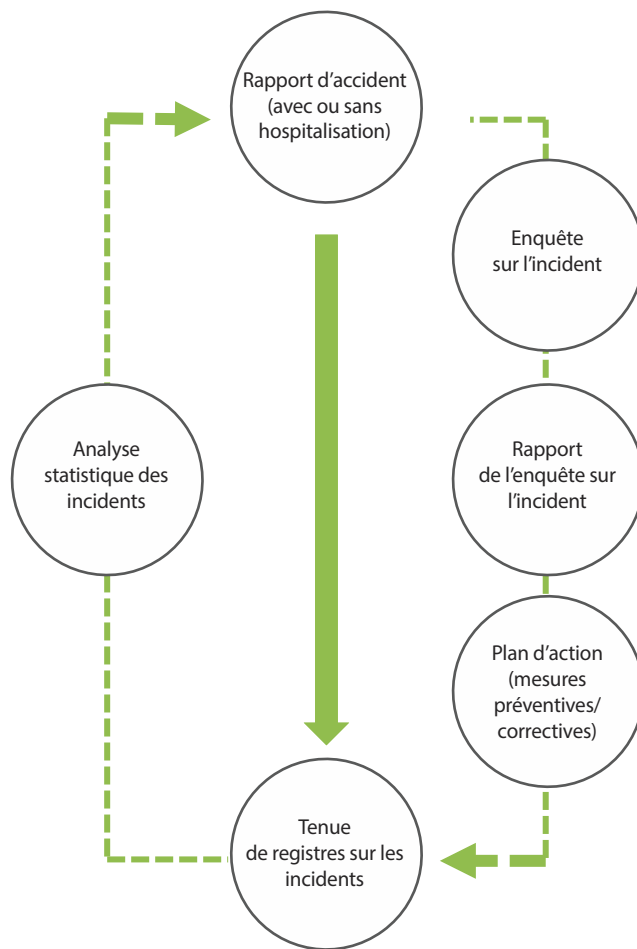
Rapport d'accident (avec ou sans hospitalisation)

Enquête sur l'incident

Rapport de l'enquête sur l'incident

Plan d'action (mesures préventives/ correctives)

Tenue de registres sur les incidents

Analyse statistique des incidents